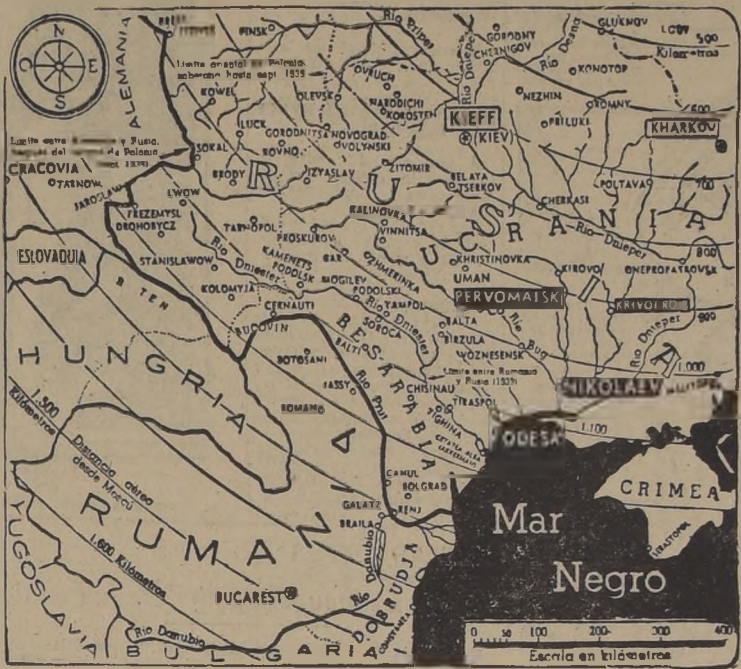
N
O E
S

ALEMANIA
PINSK
Límite oriental de Polonia soberana hasta sept. 1939
Río Pripet
GORODNY
CHERNIGOV
Río Desna
GLUKHOV
LGOV
Kilómetros
KONOTOP
OVRUCH
KOWEL
OLEVSK
NARODICHI
KOROSTEN
Río Dnieper
NEZHIN
ROMNY
Límite entre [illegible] y Rusia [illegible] del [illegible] de Polonia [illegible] 1939
LUCK
GORODNITSA
NOVOGRAD VOLYNSKI
KIEFF (KIEV)
PRILUKI
KHARKOV
600
CRACOVIA
TARNOW
SOKAL
ROVNO
BRODY
ZITOMIR
IZYASLAV
R
U
S
BELAYA TSERKOV
POLTAVA
700
JAROSLAW
LWOW
CHERKASI
PREZEMYSL
DROHOBYCZ
TARNOPOL
KALINOVKA
VINNITSA
U
C
R
A
N
I
A
Río Dnieper
800
ESLOVAQUIA
STANISLAWOW
PROSKUROV
KAMENETS PODOLSK
BAR
ZHMERINKA
KHRISTINOVKA
KIROVO
DNEPROPETROVSK
UMAN
KOLOMYJA
Río Dniester
MOGILEV PODOLSKI
Río Dniester
PERVOMAISKI
KRIVOI ROG
900
CERNAUTI
YAMPOL
BUCOVIN
SOROCA
BALTA
Río Bug
BIRZULA
Río Dnieper
HUNGRIA
BOTOSANI
BALTI
BESARABIA
VOZNESENSK
1.000
Límite entre Rumania y Rusia 1939
NIKOLAEV
1.500 Kilómetros
JASSY
Río Prut
CHISINAU
TIRASPOL
ROMANO
TIGHINA
CETATEA ALBA
ODESA
1.100
Distancia aérea desde Moscú
CAHUL
BOLGRAD
CRIMEA
GALATZ
RENI
RUMANIA
BRAILA
Mar
Negro
YUGOSLAVIA
1.600 Kilómetros
SEVASTOPOL
BUCAREST
Río Danubio
DOBRUDJA
Río Danubio
CONSTANZA
BULGARIA
0 50 100 200 300 400
Escala en kilómetros